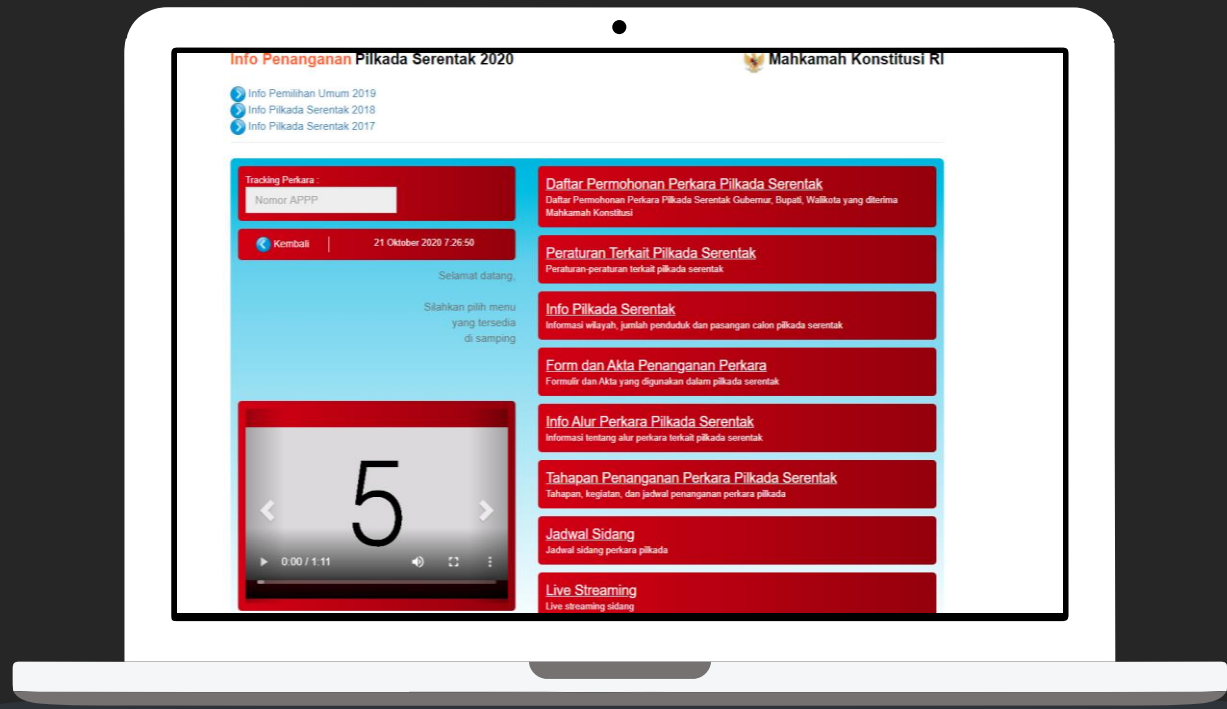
Info Penanganan Pilkada Serentak 2020

Mahkamah Konstitusi RI

Info Pemilihan Umum 2019
Info Pilkada Serentak 2018
Info Pilkada Serentak 2017

Tracking Perkara :

Nomor APPP

Kembali

21 Oktober 2020 7:26:50

Selamat datang,

Silahkan pilih menu yang tersedia di samping

5

0:00 / 1:11

Daftar Permohonan Perkara Pilkada Serentak
Daftar Permohonan Perkara Pilkada Serentak Gubernur, Bupati, Walikota yang diterima Mahkamah Konstitusi

Peraturan Terkait Pilkada Serentak
Peraturan-peraturan terkait pilkada serentak

Info Pilkada Serentak
Informasi wilayah, jumlah penduduk dan pasangan calon pilkada serentak

Form dan Akta Penanganan Perkara
Formulir dan Akta yang digunakan dalam pilkada serentak

Info Alur Perkara Pilkada Serentak
Informasi tentang alur perkara terkait pilkada serentak

Tahapan Penanganan Perkara Pilkada Serentak
Tahapan, kegiatan, dan jadwal penanganan perkara pilkada

Jadwal Sidang
Jadwal sidang perkara pilkada

Live Streaming
Live streaming sidang